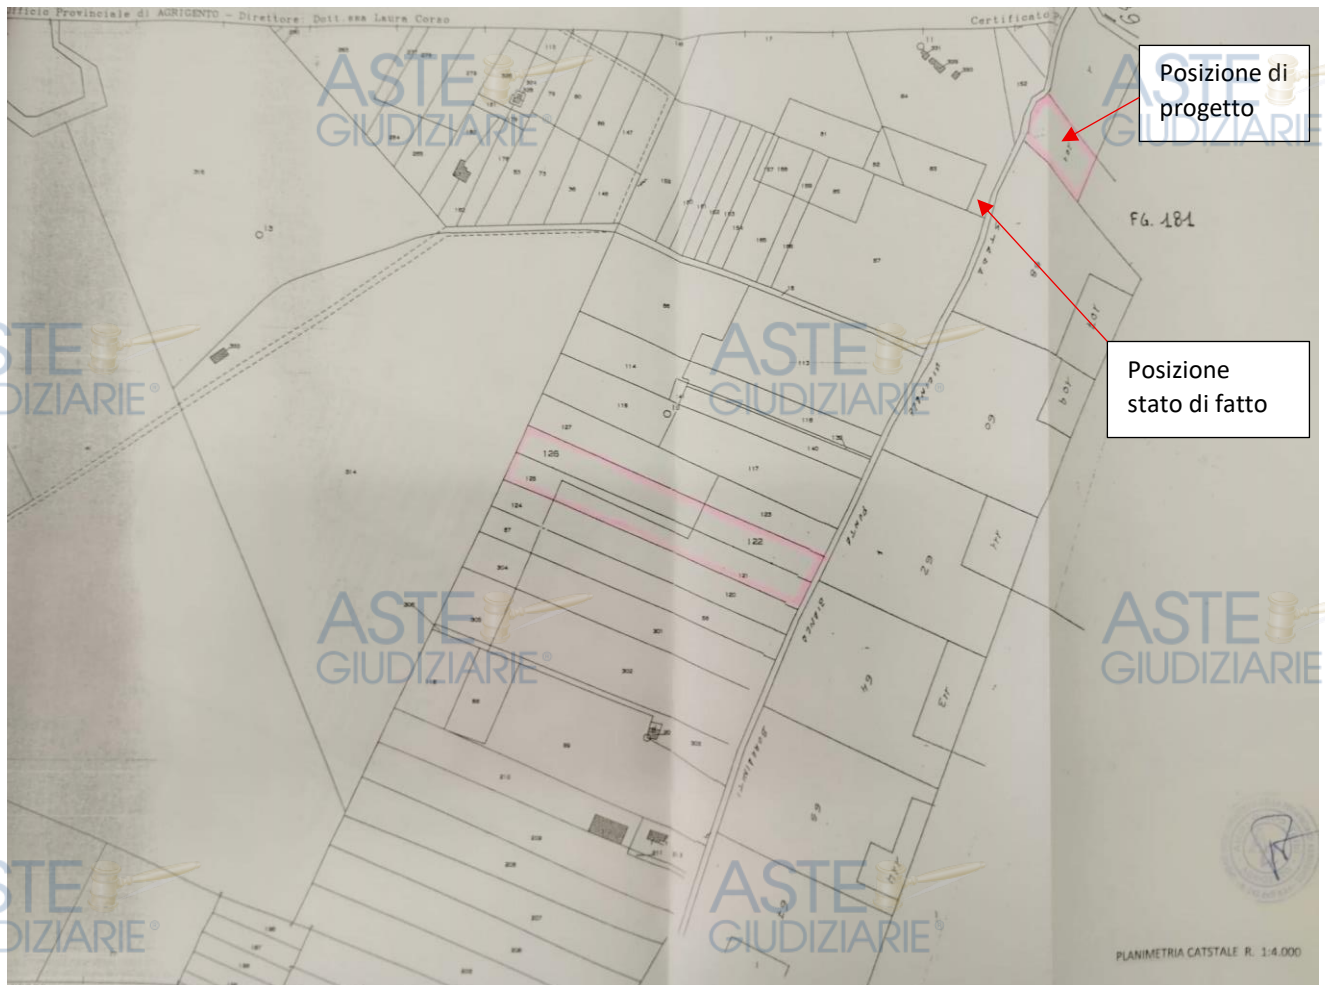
fficio Provinciale di AGRIGENTO - Direttore: Dott.ssa Laura Corso

Certificato

Posizione di progetto

Posizione stato di fatto

FG. 181

ASTE GIUDIZIARIE

ASTE GIUDIZIARIE

ASTE GIUDIZIARIE

ASTE GIUDIZIARIE

ASTE GIUDIZIARIE

ASTE GIUDIZIARIE

ASTE GIUDIZIARIE

126

122

PLANIMETRIA CATASTALE R. 1:4.000